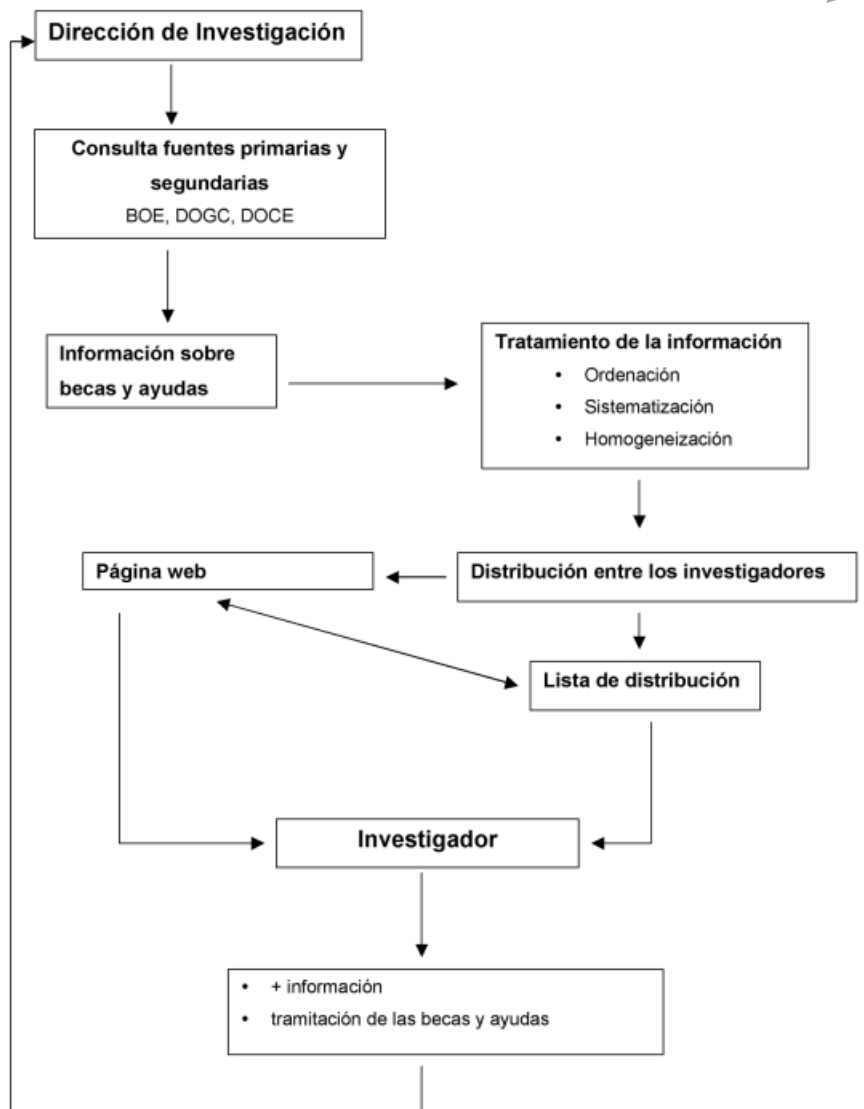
Dirección de Investigación

Consulta fuentes primarias y segundarias
BOE, DOGC, DOCE

Información sobre becas y ayudas

Tratamiento de la información
• Ordenación
• Sistematización
• Homogeneización

Página web

Distribución entre los investigadores

Lista de distribución

Investigador

• + información
• tramitación de las becas y ayudas